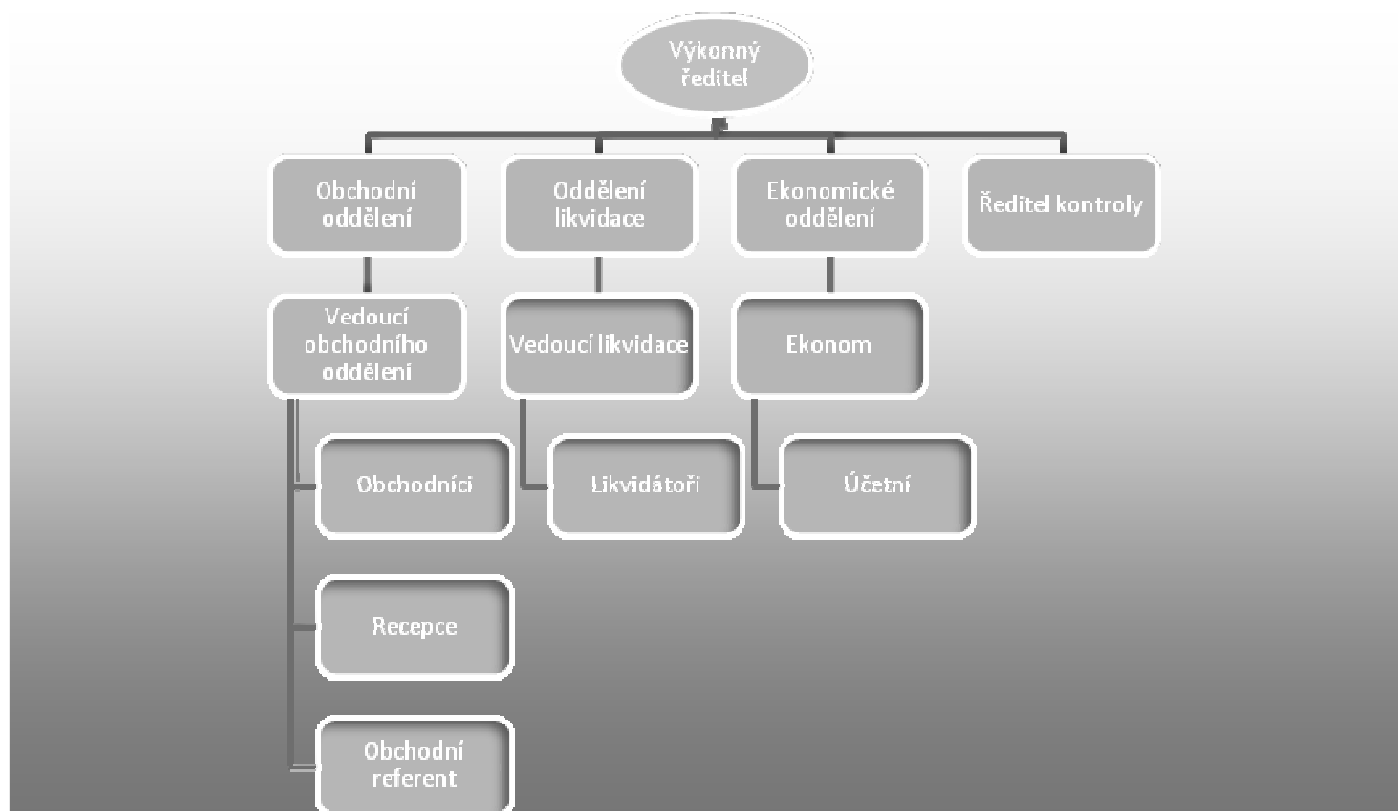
Výkonný ředitel

Obchodní oddělení

Oddělení likvidace

Ekonomické oddělení

Ředitel kontroly

Vedoucí obchodního oddělení

Vedoucí likvidace

Ekonom

Obchodníci

Likvidátoři

Účetní

Recepce

Obchodní referent